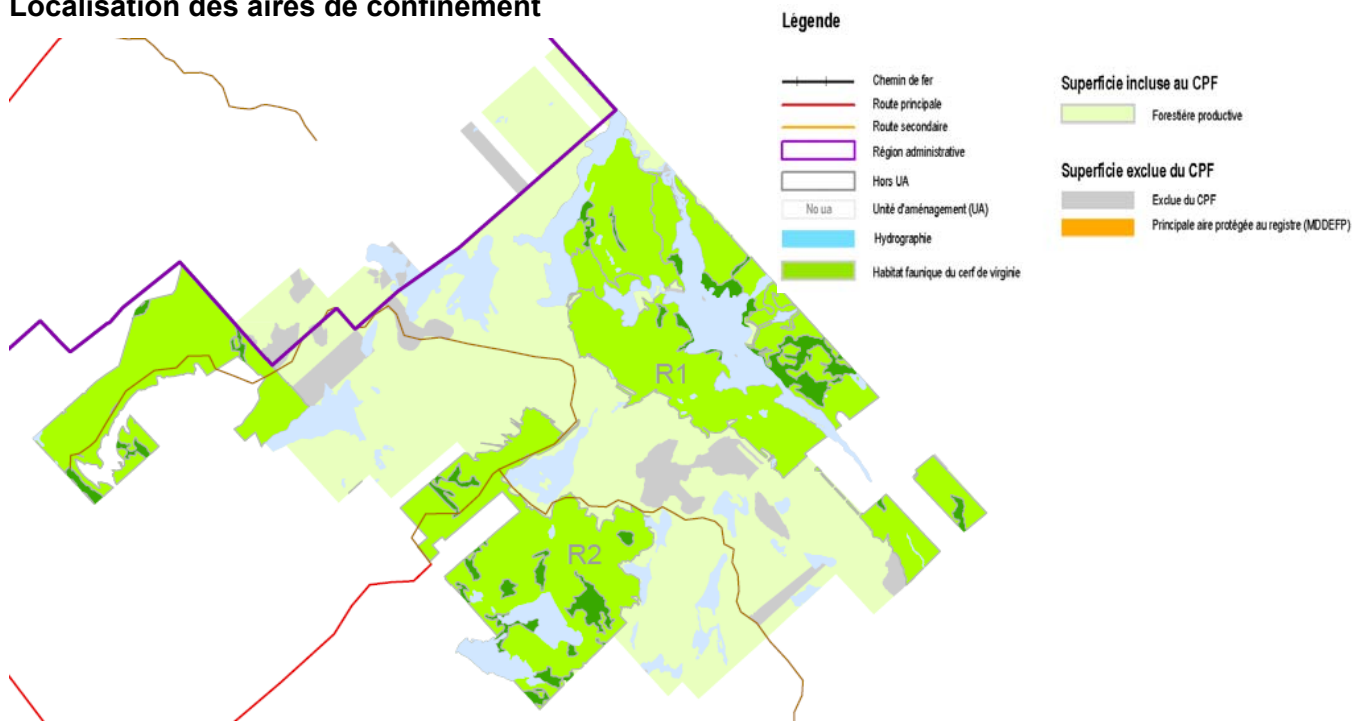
Localisation des aires de confinement

Légende

Chemin de fer
Route principale
Route secondaire
Région administrative
Hors UA
No ua
Unité d'aménagement (UA)
Hydrographie
Habitat faunique du cerf de virginie

Superficie incluse au CPF
Forestière productive

Superficie exclue du CPF
Exclue du CPF
Principale aire protégée au registre (MDDEFP)

R1
R2